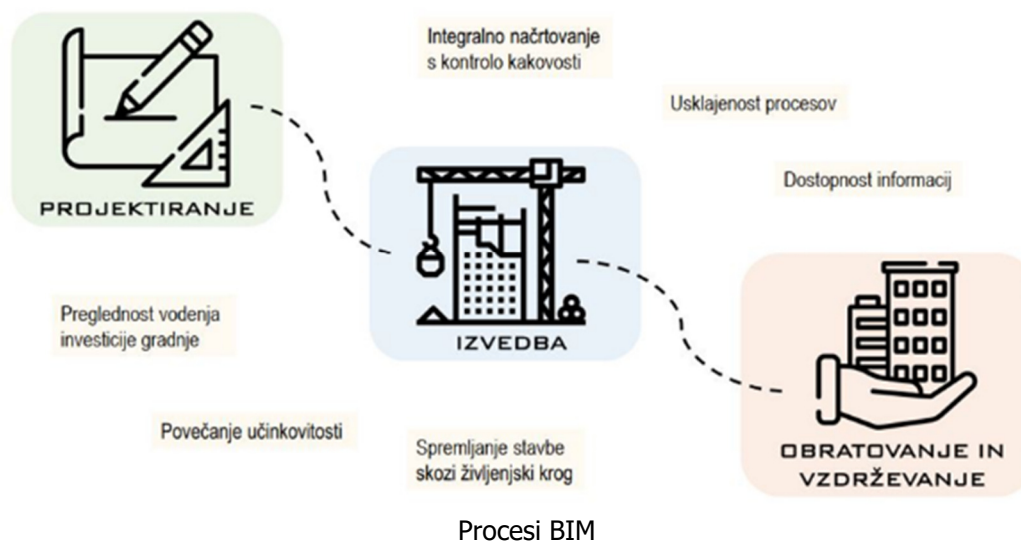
PROJEKTIRANJE

Integralno načrtovanje s kontrolo kakovosti

Usklajenost procesov

Dostopnost informacij

IZVEDBA

Preglednost vodenja investicije gradnje

Povečanje učinkovitosti

Spremljanje stavbe skozi življenjski krog

OBRATOVANJE IN VZDRŽEVANJE

Procesi BIM